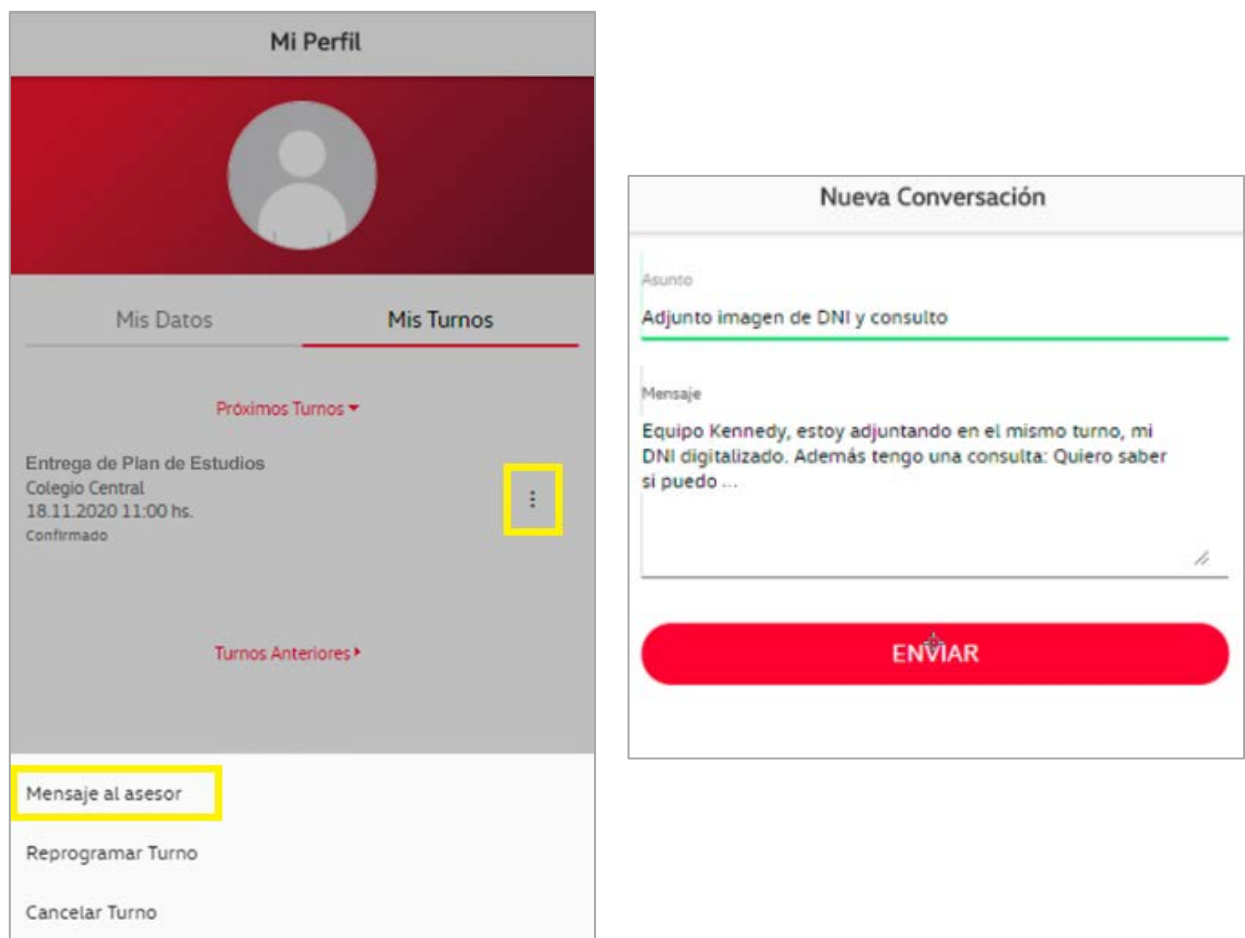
Mi Perfil

Mis Datos

Mis Turnos

Próximos Turnos

Entrega de Plan de Estudios
Colegio Central
18.11.2020 11:00 hs.
Confirmado

Turnos Anteriores

Mensaje al asesor

Reprogramar Turno

Cancelar Turno

Nueva Conversación

Asunto

Adjunto imagen de DNI y consulto

Mensaje

Equipo Kennedy, estoy adjuntando en el mismo turno, mi DNI digitalizado. Además tengo una consulta: Quiero saber si puedo ...

ENVIAR